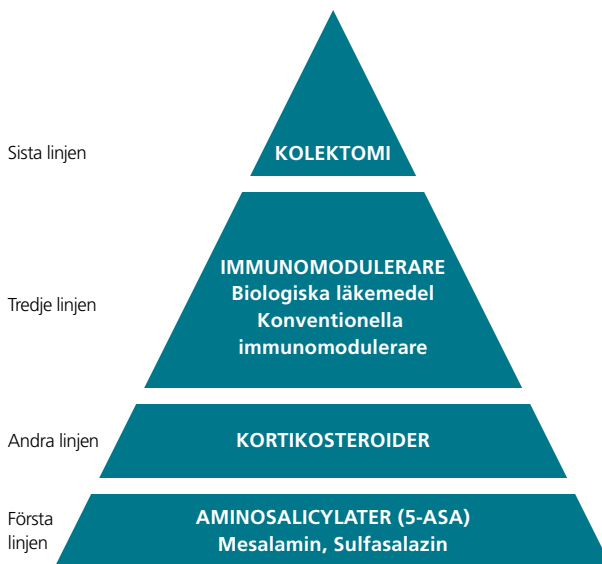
Sista linjen

KOLEKTOMI

Tredje linjen

IMMUNOMODULERARE
Biologiska läkemedel
Konventionella immunomodulerare

Andra linjen

KORTIKOSTEROIDER

Första linjen

AMINOSALICYLATER (5-ASA)
Mesalamin, Sulfasalazin